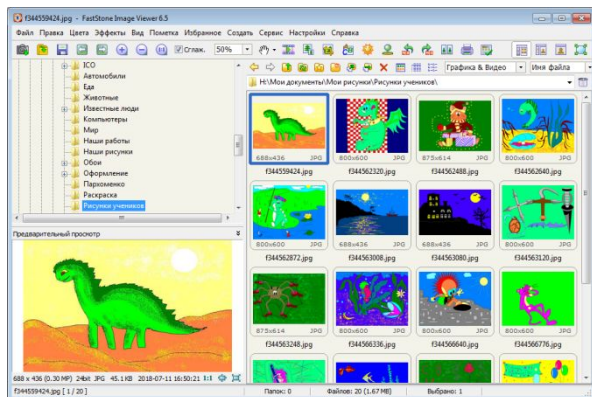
f344559424.jpg - FastStone Image Viewer 6.5

Файл Правка Цвета Эффекты Вид Пометка Избранное Создать Сервис Настройки Справка

Сглаж. 50%

ICO
Автомобили
Еда
Животные
Известные люди
Компьютеры
Мир
Наши работы
Наши рисунки
Обои
Оформление
Пархоменко
Раскраска
Рисунки учеников

Графика & Видео
Имя файла

H:\Мои документы\Мои рисунки\Рисунки учеников\

688x436 JPG
f344559424.jpg
800x600 JPG
f344562320.jpg
875x614 JPG
f344562488.jpg
800x600 JPG
f344562640.jpg
800x600 JPG
f344562872.jpg
800x600 JPG
f344563008.jpg
800x600 JPG
f344563080.jpg
800x600 JPG
f344563120.jpg
875x614 JPG
f344563248.jpg
800x600 JPG
f344566336.jpg
800x600 JPG
f344566640.jpg
800x600 JPG
f344566776.jpg

Предварительный просмотр

688 x 436 (0.30 MP) 24bit JPG 45.1 KB 2018-07-11 16:50:21 1:1

f344559424.jpg [ 1 / 20 ]
Папок: 0
Файлов: 20 (1.67 MB)
Выбрано: 1